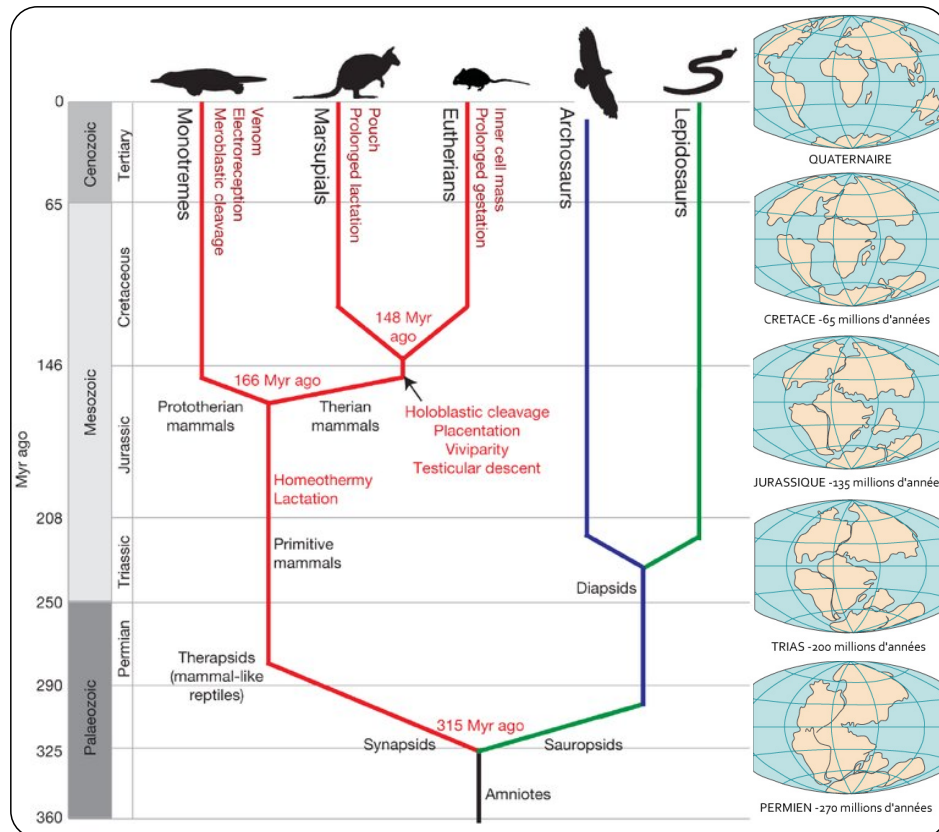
Myr ago

0
65
146
208
250
290
325
360

Cenozoic
Tertiary
Mesozoic
Cretaceous
Jurassic
Triassic
Palaeozoic
Permian

Monotremes
Venom
Electroreception
Meroblastic cleavage

Marsupials
Pouch
Prolonged lactation

Eutherians
Inner cell mass
Prolonged gestation

Archosaurs

Lepidosaurs

148 Myr ago

166 Myr ago

Prototherian mammals

Therian mammals

Holoblastic cleavage
Placentation
Viviparity
Testicular descent

Homeothermy
Lactation

Primitive mammals

Diapsids

Therapsids (mammal-like reptiles)

315 Myr ago

Synapsids

Sauropsids

Amniotes

QUATERNAIRE

CRETACE -65 millions d'années

JURASSIQUE -135 millions d'années

TRIAS -200 millions d'années

PERMIEN -270 millions d'années